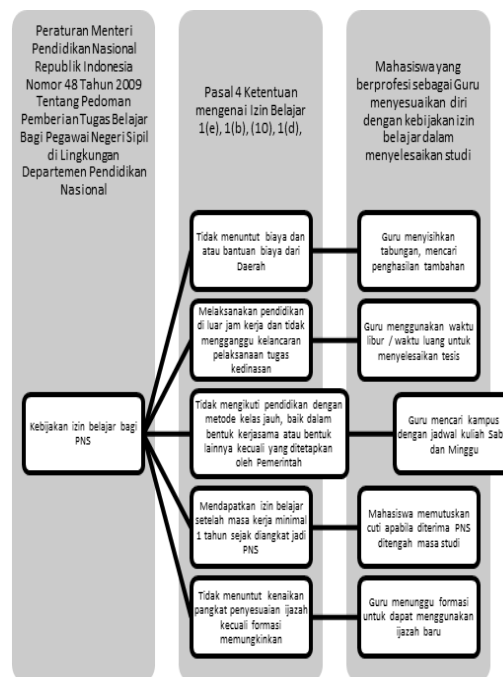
Peraturan Menteri Pendidikan Nasional Republik Indonesia Nomor 48 Tahun 2009 Tentang Pedoman Pemberian Tugas Belajar Bagi Pegawai Negeri Sipil di Lingkungan Departemen Pendidikan Nasional

Pasal 4 Ketentuan mengenai Izin Belajar 1(e), 1(b), (10), 1(d),

Mahasiswa yang berprofesi sebagai Guru menyesuaikan diri dengan kebijakan izin belajar dalam menyelesaikan studi

Kebijakan izin belajar bagi PNS

Tidak menuntut biaya dan atau bantuan biaya dari Daerah

Guru menyisihkan tabungan, mencari penghasilan tambahan

Melaksanakan pendidikan di luar jam kerja dan tidak mengganggu kelancaran pelaksanaan tugas kedinasan

Guru menggunakan waktu libur / waktu luang untuk menyelesaikan tesis

Tidak mengikuti pendidikan dengan metode kelas jauh, baik dalam bentuk kerjasama atau bentuk lainnya kecuali yang ditetapkan oleh Pemerintah

Guru mencari kampus dengan jadwal kuliah Sab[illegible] dan Minggu

Mendapatkan izin belajar setelah masa kerja minimal 1 tahun sejak diangkat jadi PNS

Mahasiswa memutuskan cuti apabila diterima PNS ditengah masa studi

Tidak menuntut kenaikan pangkat penyesuaian ijazah kecuali formasi memungkinkan

Guru menunggu formasi untuk dapat menggunakan ijazah baru